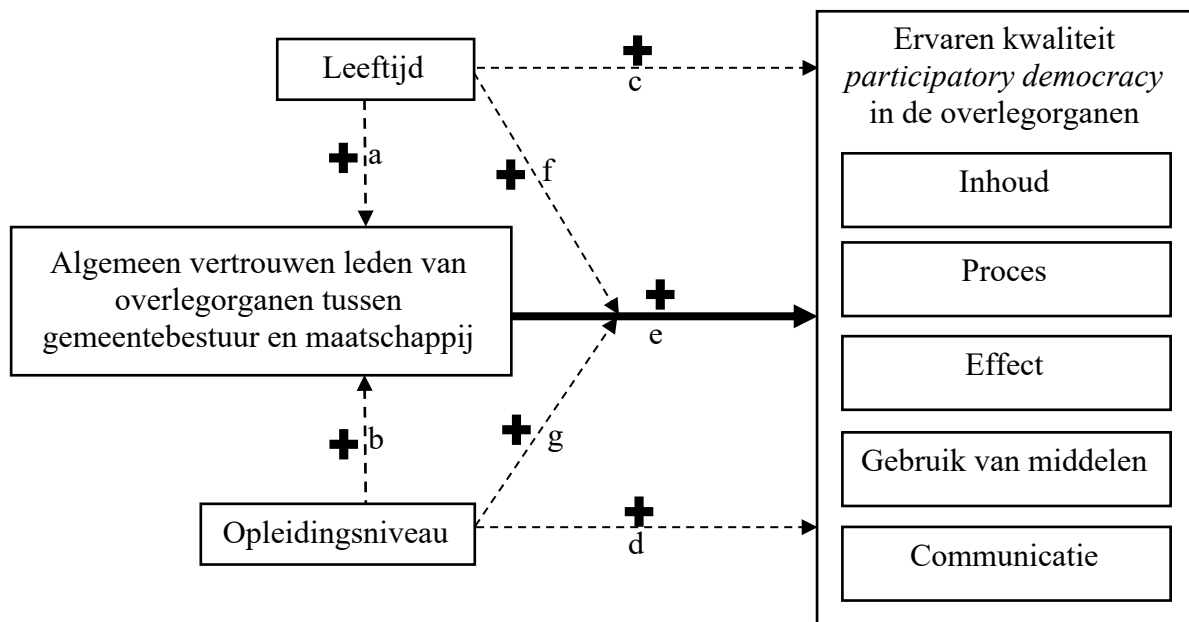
Leeftijd

+ c

Ervaren kwaliteit *participatory democracy* in de overlegorganen

+ a

+ f

Inhoud

Algemeen vertrouwen leden van overlegorganen tussen gemeentebestuur en maatschappij

Proces

+ e

Effect

+ b

+ g

Gebruik van middelen

Opleidingsniveau

+ d

Communicatie